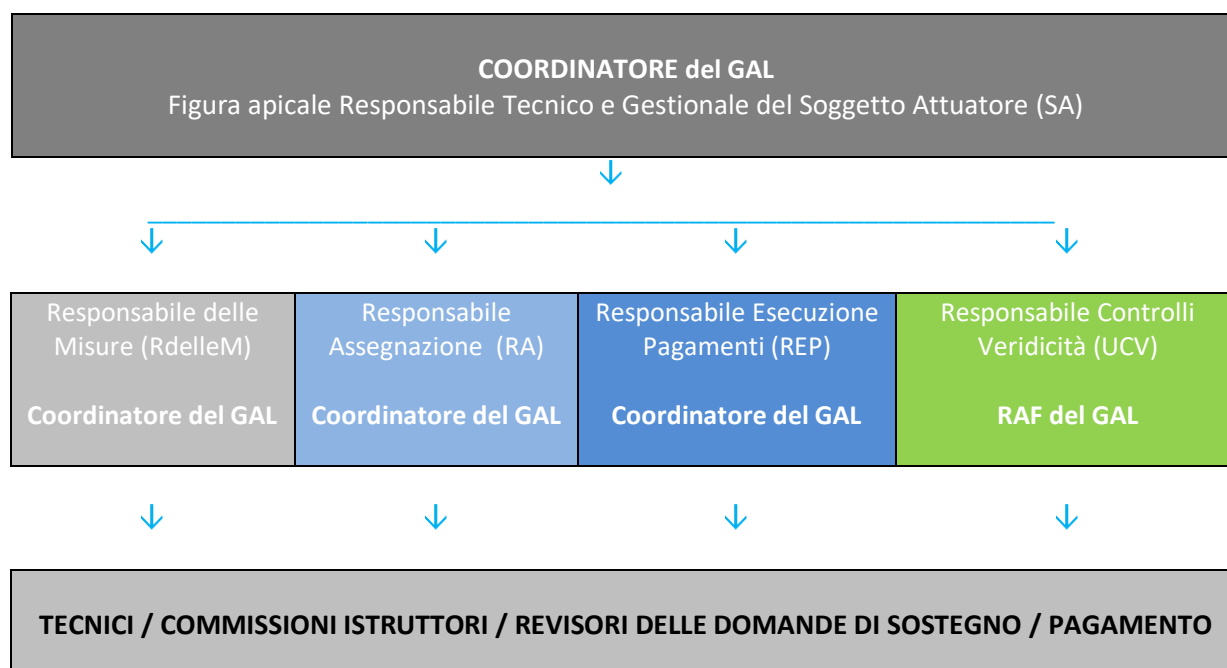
COORDINATORE del GAL
Figura apicale Responsabile Tecnico e Gestionale del Soggetto Attuatore (SA)

| Responsabile delle Misure (RdelleM) Coordinatore del GAL | Responsabile Assegnazione (RA) Coordinatore del GAL | Responsabile Esecuzione Pagamenti (REP) Coordinatore del GAL | Responsabile Controlli Veridicità (UCV) RAF del GAL |
|---|---|---|---|

TECNICI / COMMISSIONI ISTRUTTORI / REVISORI DELLE DOMANDE DI SOSTEGNO / PAGAMENTO